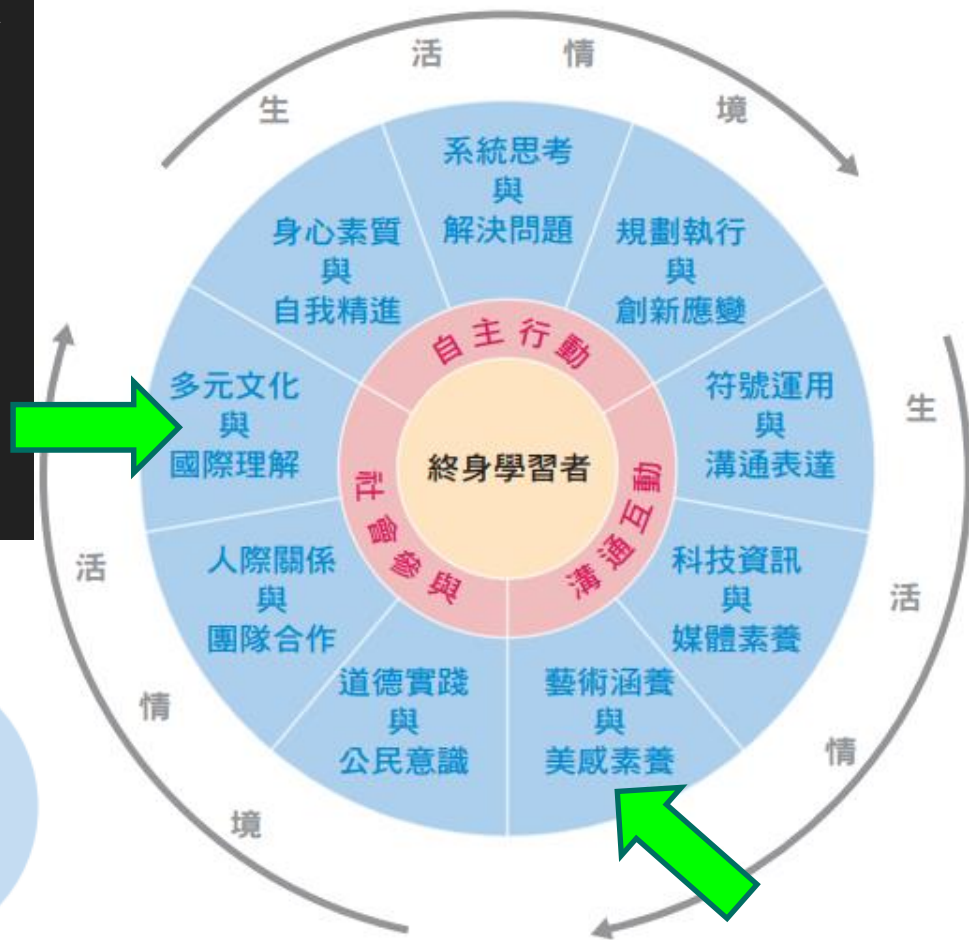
生 活 情 境

系統思考
與
解決問題

規劃執行
與
創新應變

身心素質
與
自我精進

自主行動

多元文化
與
國際理解

終身學習者

符號運用
與
溝通表達

生

社會參與

溝通互動

活

人際關係
與
團隊合作

科技資訊
與
媒體素養

活

情

道德實踐
與
公民意識

藝術涵養
與
美感素養

情

境